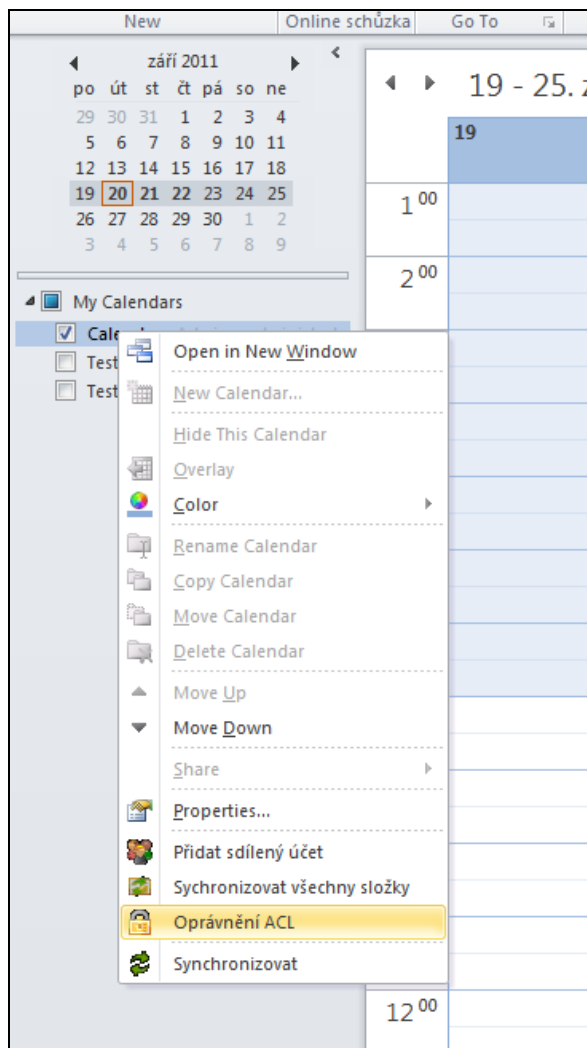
New | Online schůzka | Go To

září 2011

| po | út | st | čt | pá | so | ne |
|---|---|---|---|---|---|---|
| 29 | 30 | 31 | 1 | 2 | 3 | 4 |
| 5 | 6 | 7 | 8 | 9 | 10 | 11 |
| 12 | 13 | 14 | 15 | 16 | 17 | 18 |
| 19 | 20 | 21 | 22 | 23 | 24 | 25 |
| 26 | 27 | 28 | 29 | 30 | 1 | 2 |
| 3 | 4 | 5 | 6 | 7 | 8 | 9 |

My Calendars
Cale
Test
Test

19 - 25. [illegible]
19
$1^{00}$
$2^{00}$
$12^{00}$

Open in New Window
New Calendar...
Hide This Calendar
Overlay
Color
Rename Calendar
Copy Calendar
Move Calendar
Delete Calendar
Move Up
Move Down
Share
Properties...
Přidat sdílený účet
Sychronizovat všechny složky
Oprávnění ACL
Synchronizovat